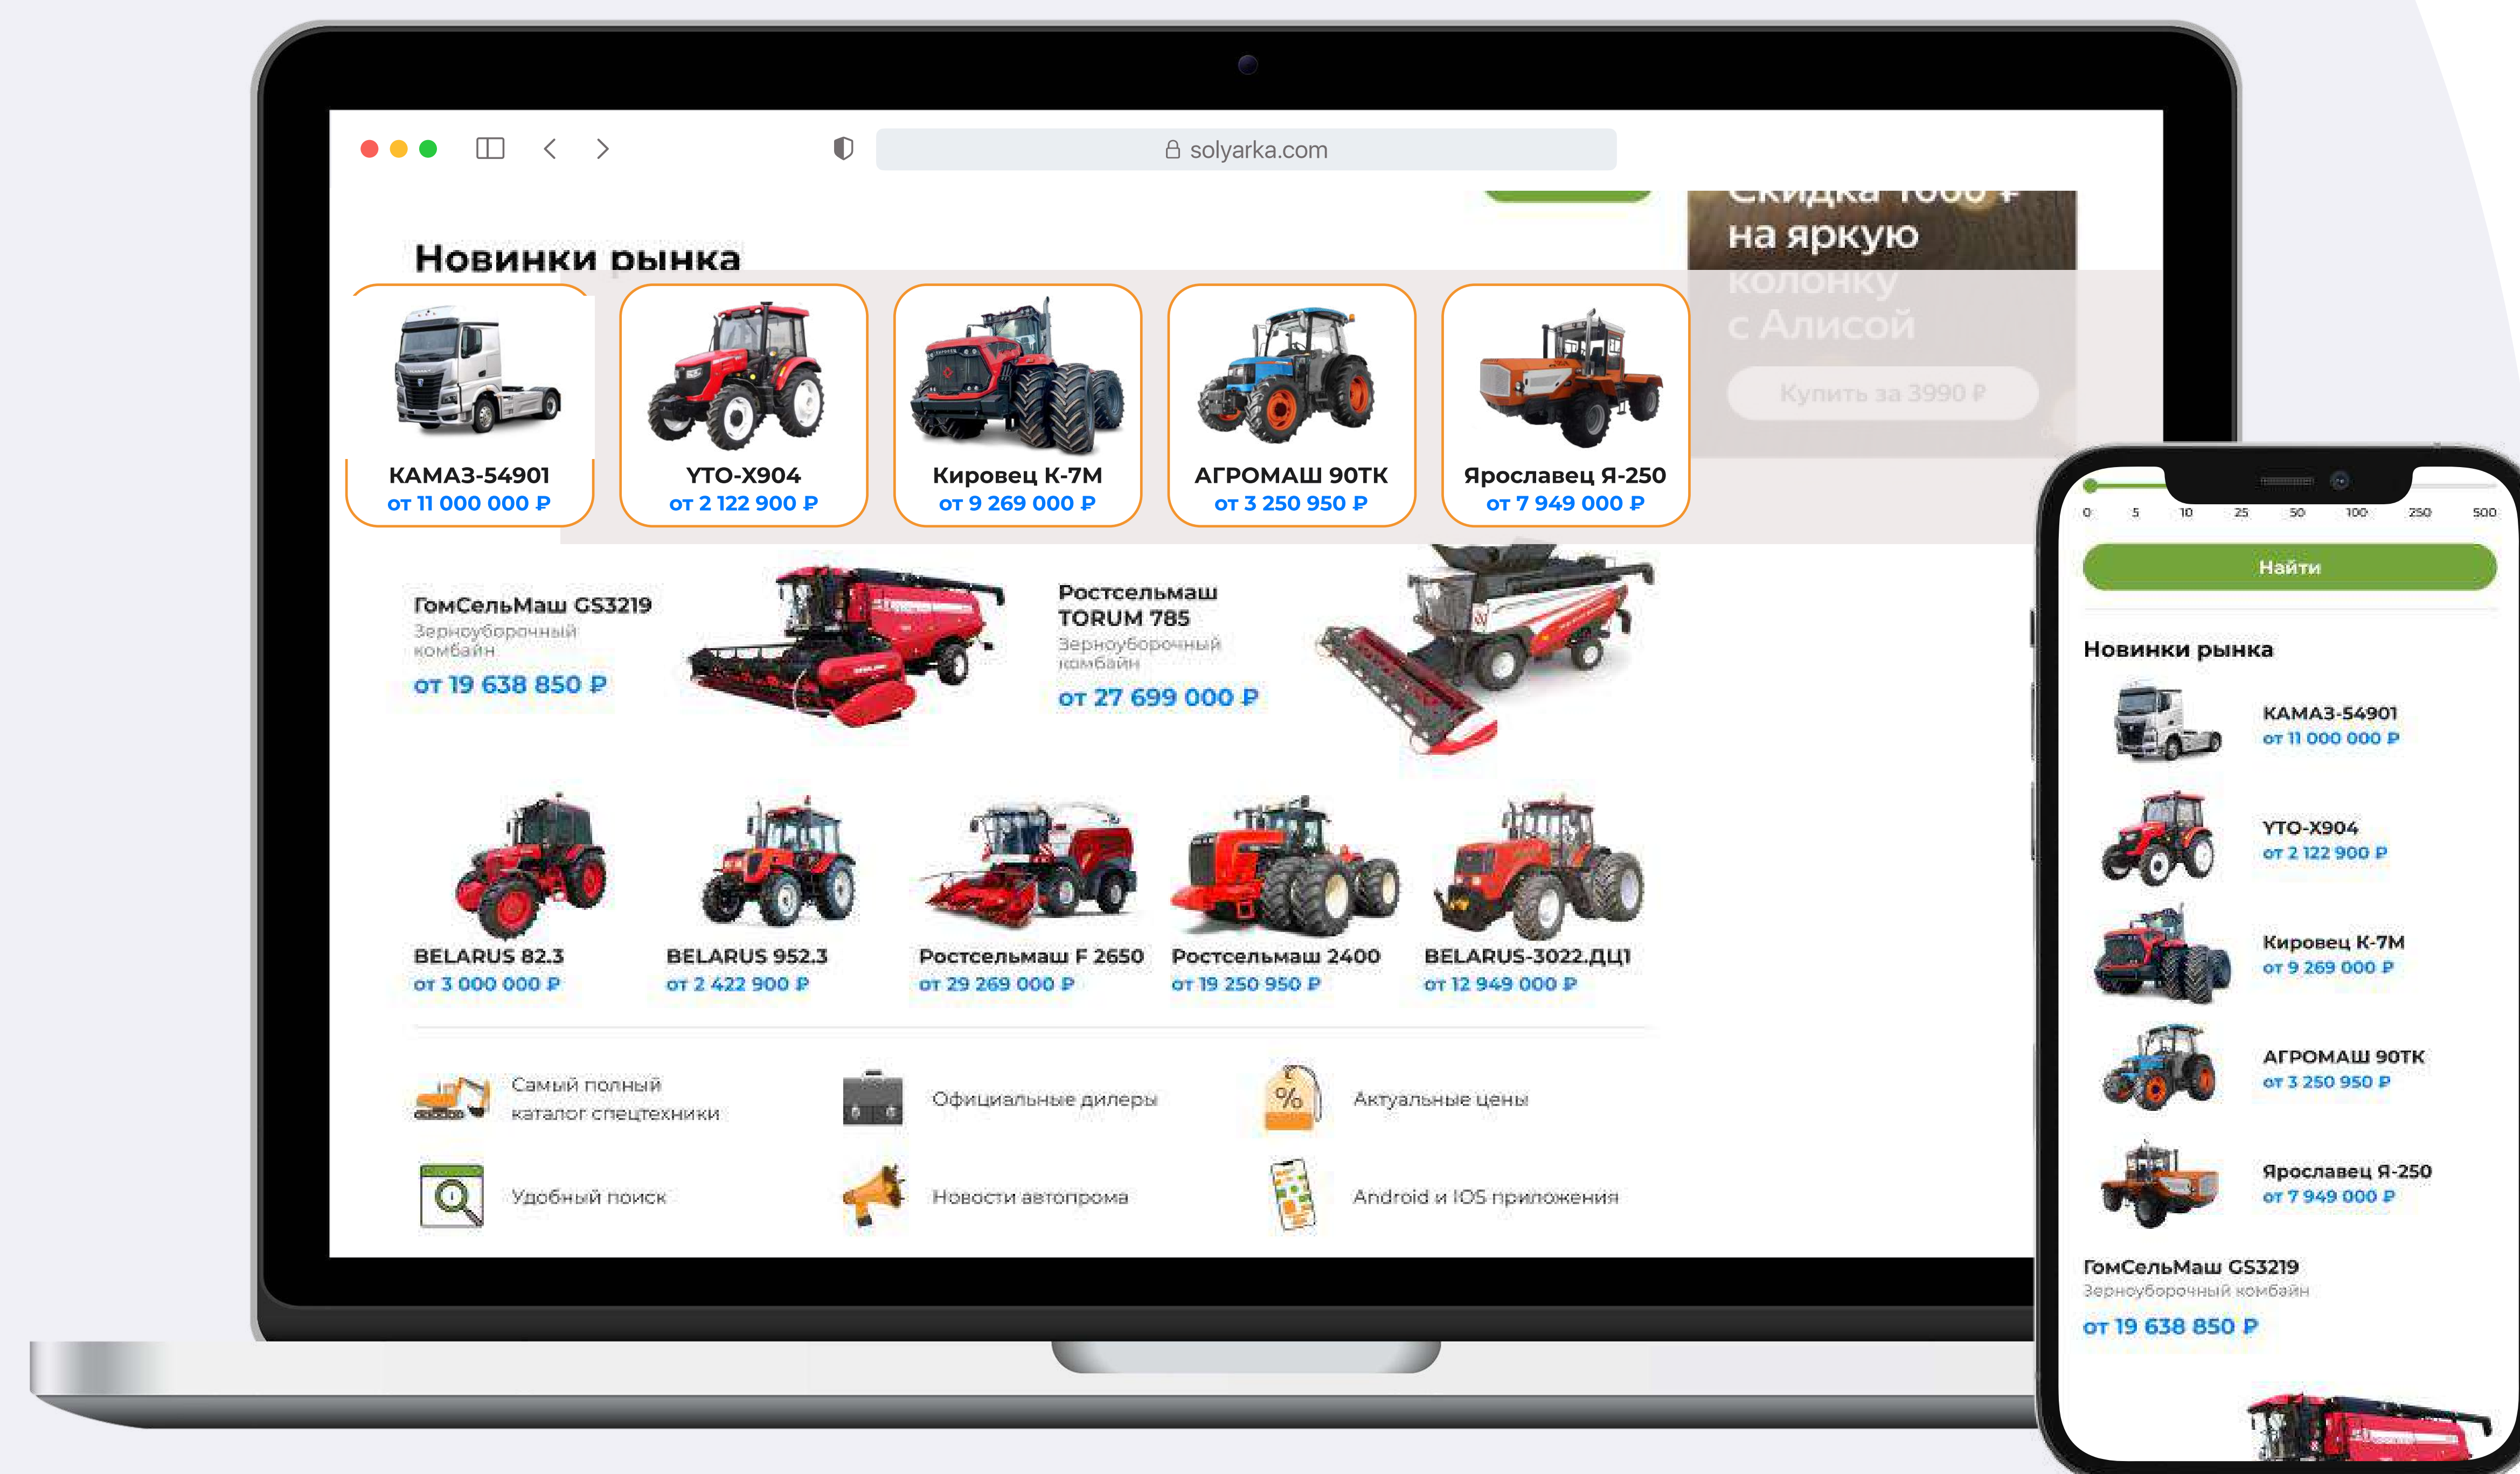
solyarka.com

Скидка 1000 ₽ на яркую колонку с Алисой

Купить за 3990 ₽

Новинки рынка

КАМАЗ-54901
от 11 000 000 ₽

YTO-X904
от 2 122 900 ₽

Кировец К-7М
от 9 269 000 ₽

АГРОМАШ 90ТК
от 3 250 950 ₽

Ярославец Я-250
от 7 949 000 ₽

ГомСельМаш GS3219
Зерноуборочный комбайн
от 19 638 850 ₽

Ростсельмаш TORUM 785
Зерноуборочный комбайн
от 27 699 000 ₽

BELARUS 82.3
от 3 000 000 ₽

BELARUS 952.3
от 2 422 900 ₽

Ростсельмаш F 2650
от 29 269 000 ₽

Ростсельмаш 2400
от 19 250 950 ₽

BELARUS-3022.ДЦ1
от 12 949 000 ₽

Самый полный каталог спецтехники

Официальные дилеры

Актуальные цены

Удобный поиск

Новости автопрома

Android и IOS приложения

0 5 10 25 50 100 250 500

Найти

Новинки рынка

КАМАЗ-54901
от 11 000 000 ₽

YTO-X904
от 2 122 900 ₽

Кировец К-7М
от 9 269 000 ₽

АГРОМАШ 90ТК
от 3 250 950 ₽

Ярославец Я-250
от 7 949 000 ₽

ГомСельМаш GS3219
Зерноуборочный комбайн
от 19 638 850 ₽